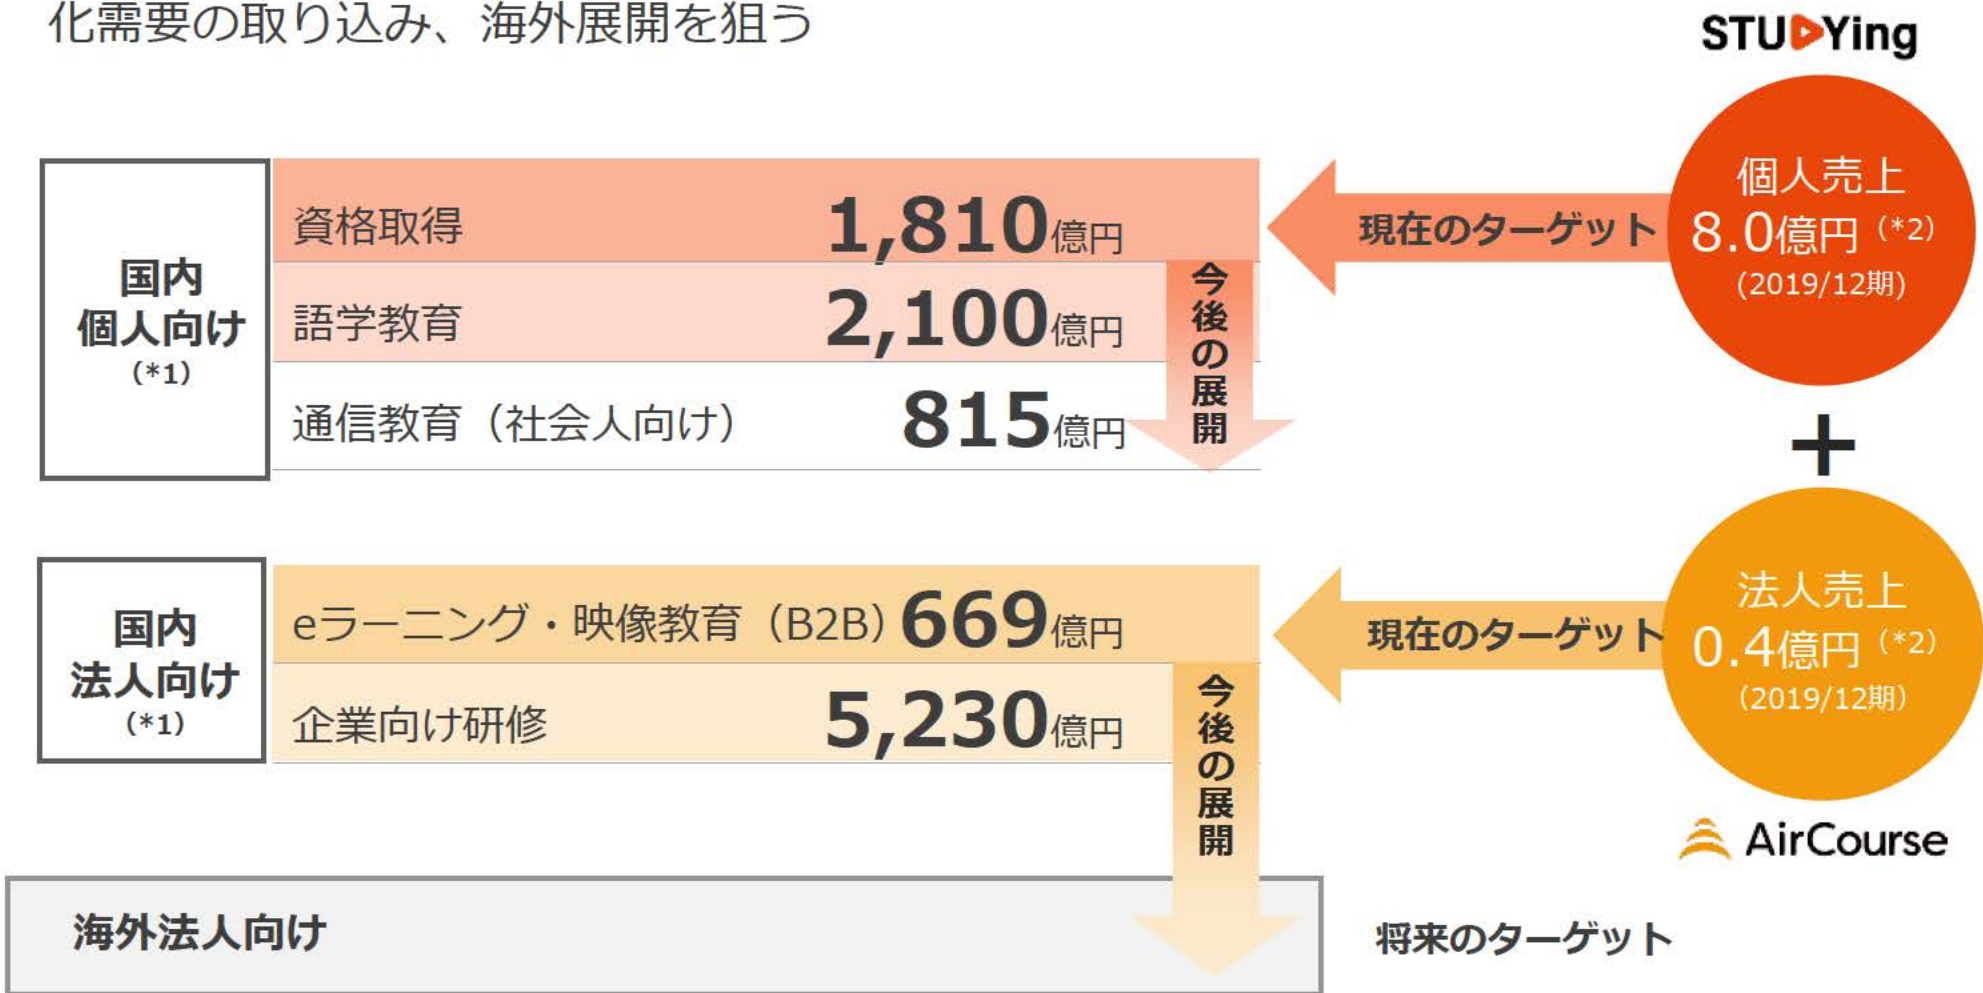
化需要の取り込み、海外展開を狙う

STUDYing

国内
個人向け
(*1)

資格取得 1,810億円
語学教育 2,100億円
通信教育（社会人向け） 815億円

今後の展開

現在のターゲット

個人売上
8.0億円 (*2)
(2019/12期)

+

国内
法人向け
(*1)

eラーニング・映像教育（B2B） 669億円
企業向け研修 5,230億円

今後の展開

現在のターゲット

法人売上
0.4億円 (*2)
(2019/12期)

AirCourse

海外法人向け

将来のターゲット